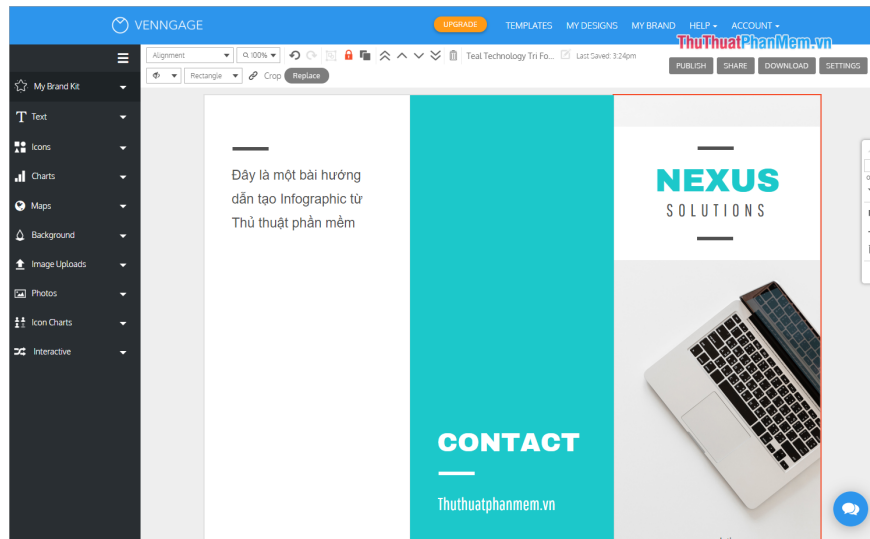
VENNGAGE
UPGRADE
TEMPLATES MY DESIGNS MY BRAND HELP ACCOUNT
ThuThuatPhanMem.vn
Alignment
100%
Teal Technology Tri Fo...
Last Saved: 3:24pm
PUBLISH SHARE DOWNLOAD SETTINGS
Rectangle
Crop
Replace
My Brand Kit
Text
Icons
Charts
Maps
Background
Image Uploads
Photos
Icon Charts
Interactive

Đây là một bài hướng dẫn tạo Infographic từ Thủ thuật phần mềm

NEXUS
SOLUTIONS

CONTACT

Thuthuatphanmem.vn